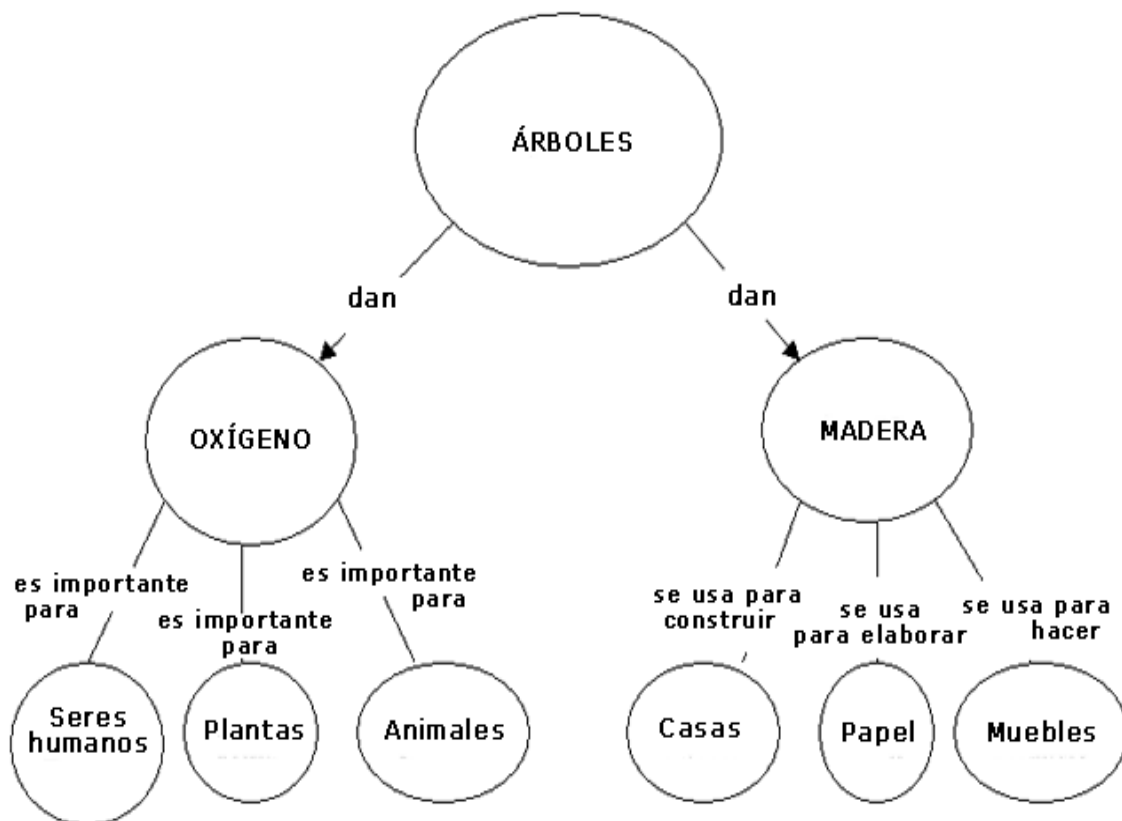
ÁRBOLES

dan

dan

OXÍGENO

MADERA

es importante para

es importante para

es importante para

se usa para construir

se usa para elaborar

se usa para hacer

Seres humanos

Plantas

Animales

Casas

Papel

Muebles